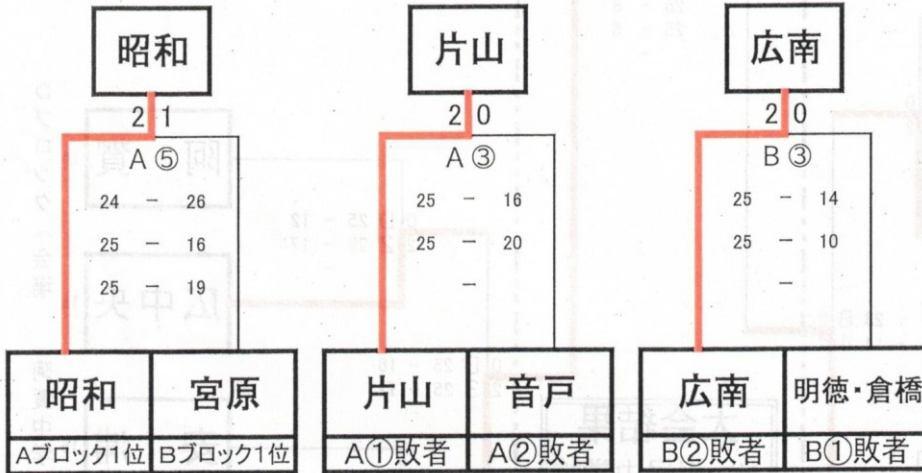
昭和

2 1

A ⑤

24 − 26

25 − 16

25 − 19

| 昭和 | 宮原 |
|---|---|
| Aブロック1位 | Bブロック1位 |

片山

2 0

A ③

25 − 16

25 − 20

−

| 片山 | 音戸 |
|---|---|
| A①敗者 | A②敗者 |

広南

2 0

B ③

25 − 14

25 − 10

−

| 広南 | 明徳・倉橋 |
|---|---|
| B②敗者 | B①敗者 |